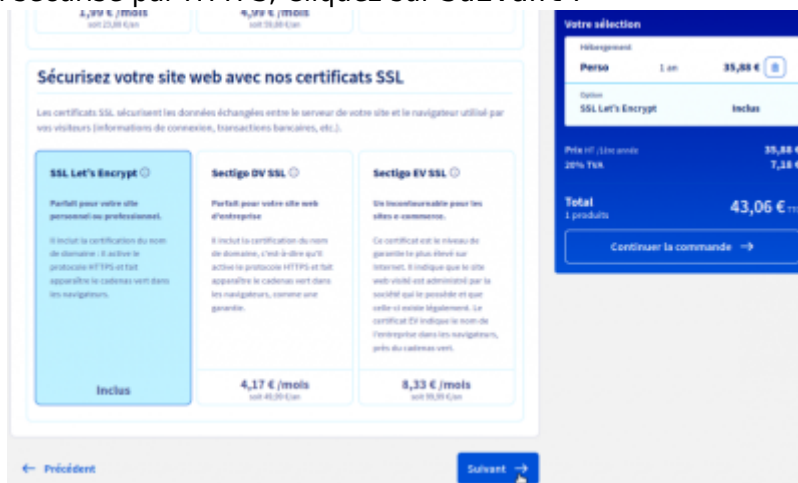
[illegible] par HTTPS, cliquez sur Suivant :

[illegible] € /mois
soit 23,88 €/an

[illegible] € /mois
soit 59,88 €/an

Sécurisez votre site web avec nos certificats SSL

Les certificats SSL sécurisent les données échangées entre le serveur de votre site et le navigateur utilisé par vos visiteurs (informations de connexion, transactions bancaires, etc.).

SSL Let's Encrypt

Parfait pour votre site personnel ou professionnel.

Il inclut la certification du nom de domaine : il active le protocole HTTPS et fait apparaître le cadenas vert dans les navigateurs.

Inclus

Sectigo DV SSL

Parfait pour votre site web d'entreprise

Il inclut la certification du nom de domaine, c'est-à-dire qu'il active le protocole HTTPS et fait apparaître le cadenas vert dans les navigateurs, comme une garantie.

4,17 € /mois
soit 49,99 €/an

Sectigo EV SSL

Un incontournable pour les sites e-commerce.

Ce certificat est le niveau de garantie le plus élevé sur Internet. Il indique que le site web visité est administré par la société qui le possède et que celle-ci existe légalement. Le certificat EV indique le nom de l'entreprise dans les navigateurs, près du cadenas vert.

8,33 € /mois
soit 99,99 €/an

Votre sélection

Hébergement
Perso 1 an 35,88 €

Option
SSL Let's Encrypt Inclus

Prix HT 1ère année 35,88 €
20% TVA 7,18 €

Total
1 produits
43,06 € TTC

Continuer la commande →

← Précédent

Suivant →